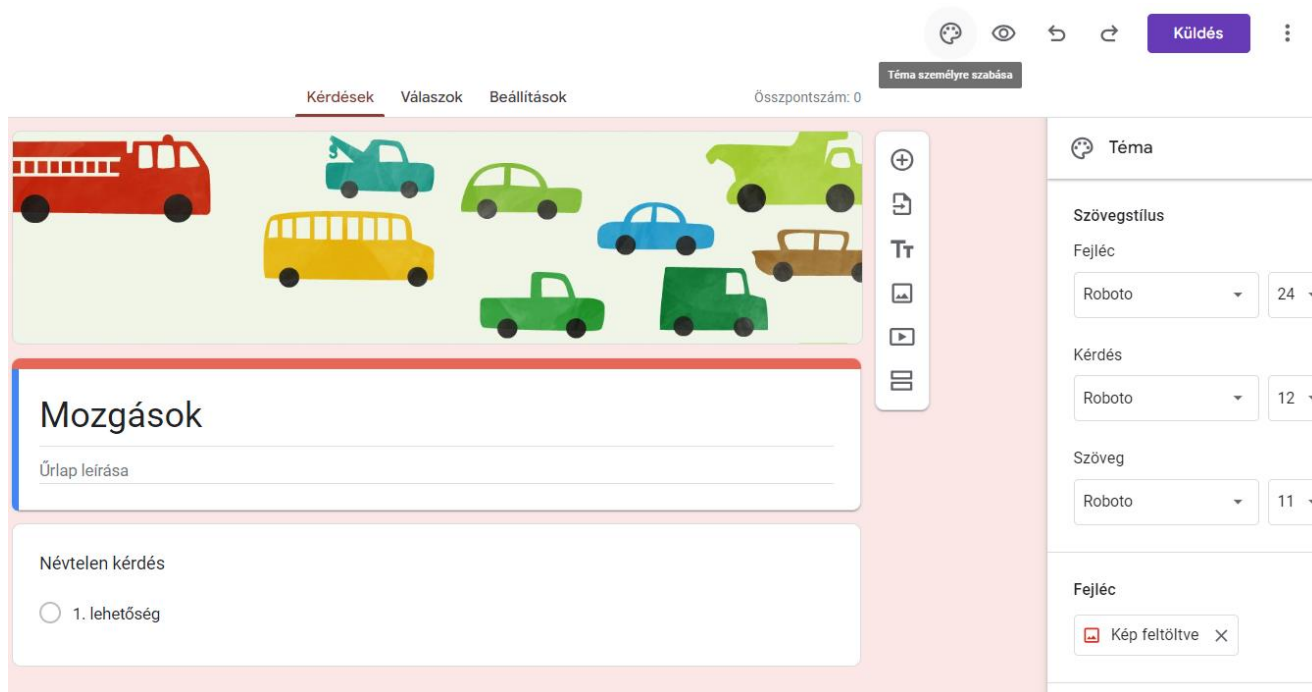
Küldés

Téma személyre szabása

Kérdések Válaszok Beállítások

Összpontszám: 0

Mozgások

Űrlap leírása

Névtelen kérdés

1. lehetőség

Téma

Szövegstílus

Fejléc

Roboto

24

Kérdés

Roboto

12

Szöveg

Roboto

11

Fejléc

Kép feltöltve